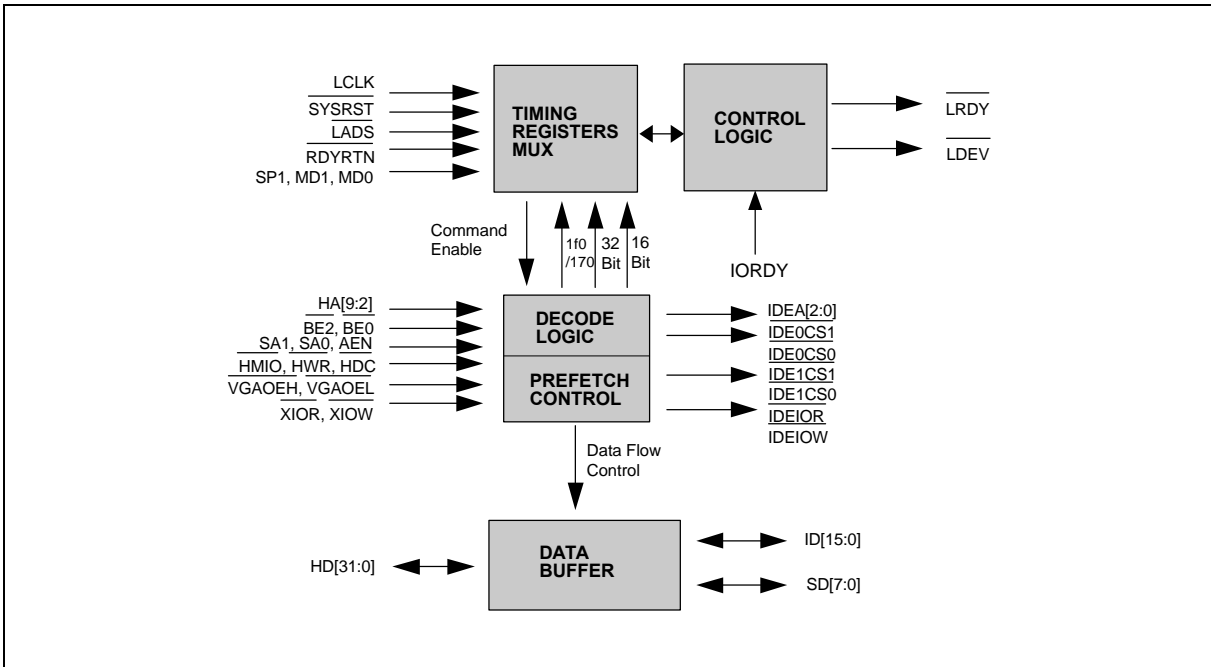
LCLK
SYSRST
LADS
RDYRTN
SP1, MD1, MD0

TIMING REGISTERS MUX

CONTROL LOGIC

LRDY
LDEV

Command Enable

1f0 /170

32 Bit

16 Bit

IORDY

HA[9:2]
BE2, BE0
SA1, SA0, AEN
HMIO, HWR, HDC
VGAOEH, VGAOEL
XIOR, XIOW

DECODE LOGIC

PREFETCH CONTROL

IDEA[2:0]
IDE0CS1
IDE0CS0
IDE1CS1
IDE1CS0
IDEIOR
IDEIOW

Data Flow Control

HD[31:0]

DATA BUFFER

ID[15:0]
SD[7:0]